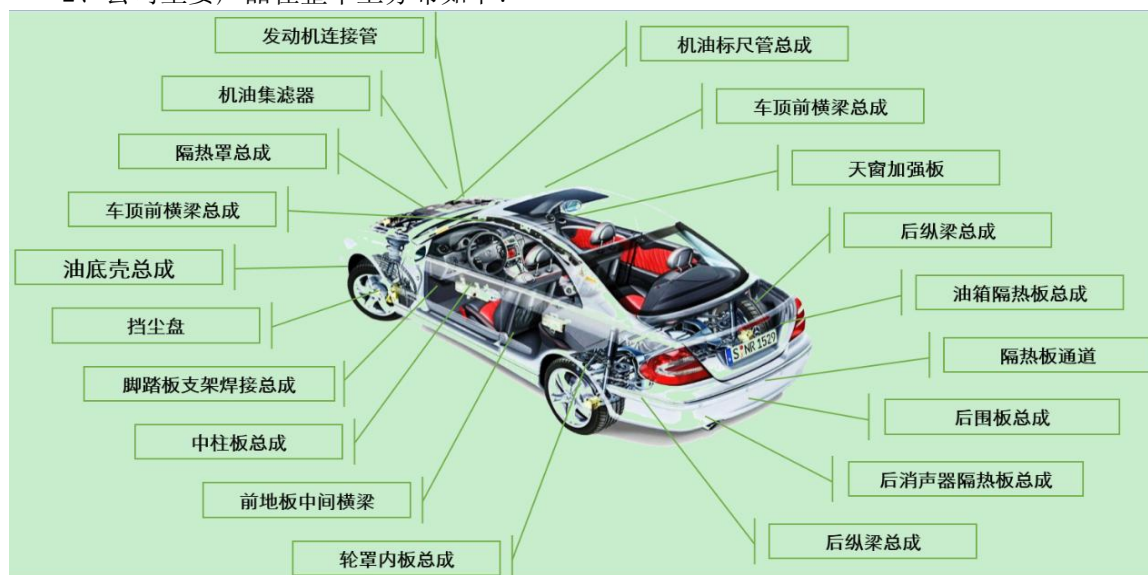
2、公司主要产品在整车上分布如下：

发动机连接管
机油集滤器
隔热罩总成
车顶前横梁总成
油底壳总成
挡尘盘
脚踏板支架焊接总成
中柱板总成
前地板中间横梁
轮罩内板总成
机油标尺管总成
车顶前横梁总成
天窗加强板
后纵梁总成
油箱隔热板总成
隔热板通道
后围板总成
后消声器隔热板总成
后纵梁总成

S NR 1529